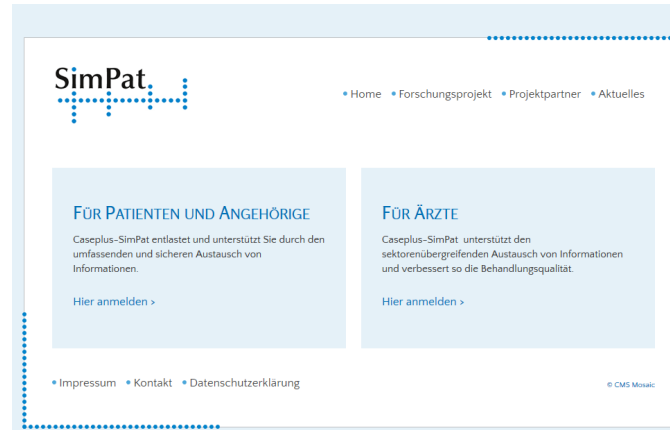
SimPat

Home Forschungsprojekt Projektpartner Aktuelles

FÜR PATIENTEN UND ANGEHÖRIGE

Caseplus-SimPat entlastet und unterstützt Sie durch den umfassenden und sicheren Austausch von Informationen.

Hier anmelden ›

FÜR ÄRZTE

Caseplus-SimPat unterstützt den sektorenübergreifenden Austausch von Informationen und verbessert so die Behandlungsqualität.

Hier anmelden ›

Impressum Kontakt Datenschutzerklärung

© CMS Mosaic